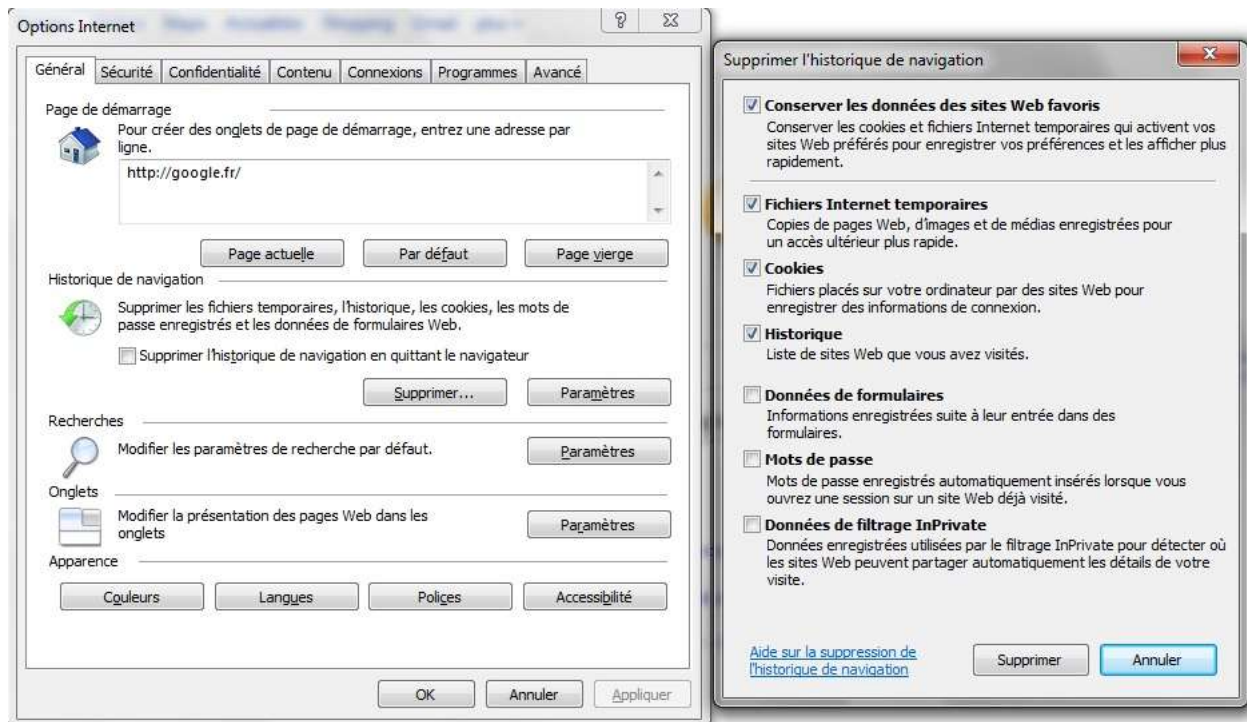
Options Internet

?

Général | Sécurité | Confidentialité | Contenu | Connexions | Programmes | Avancé

Page de démarrage

Pour créer des onglets de page de démarrage, entrez une adresse par ligne.

http://google.fr/

Page actuelle | Par défaut | Page vierge

Historique de navigation

Supprimer les fichiers temporaires, l'historique, les cookies, les mots de passe enregistrés et les données de formulaires Web.

Supprimer l'historique de navigation en quittant le navigateur

Supprimer... | Paramètres

Recherches

Modifier les paramètres de recherche par défaut.

Paramètres

Onglets

Modifier la présentation des pages Web dans les onglets

Paramètres

Apparence

Couleurs | Langues | Polices | Accessibilité

OK | Annuler | Appliquer

Supprimer l'historique de navigation

Conserver les données des sites Web favoris

Conserver les cookies et fichiers Internet temporaires qui activent vos sites Web préférés pour enregistrer vos préférences et les afficher plus rapidement.

Fichiers Internet temporaires

Copies de pages Web, d'images et de médias enregistrées pour un accès ultérieur plus rapide.

Cookies

Fichiers placés sur votre ordinateur par des sites Web pour enregistrer des informations de connexion.

Historique

Liste de sites Web que vous avez visités.

Données de formulaires

Informations enregistrées suite à leur entrée dans des formulaires.

Mots de passe

Mots de passe enregistrés automatiquement insérés lorsque vous ouvrez une session sur un site Web déjà visité.

Données de filtrage InPrivate

Données enregistrées utilisées par le filtrage InPrivate pour détecter où les sites Web peuvent partager automatiquement les détails de votre visite.

Aide sur la suppression de l'historique de navigation

Supprimer | Annuler